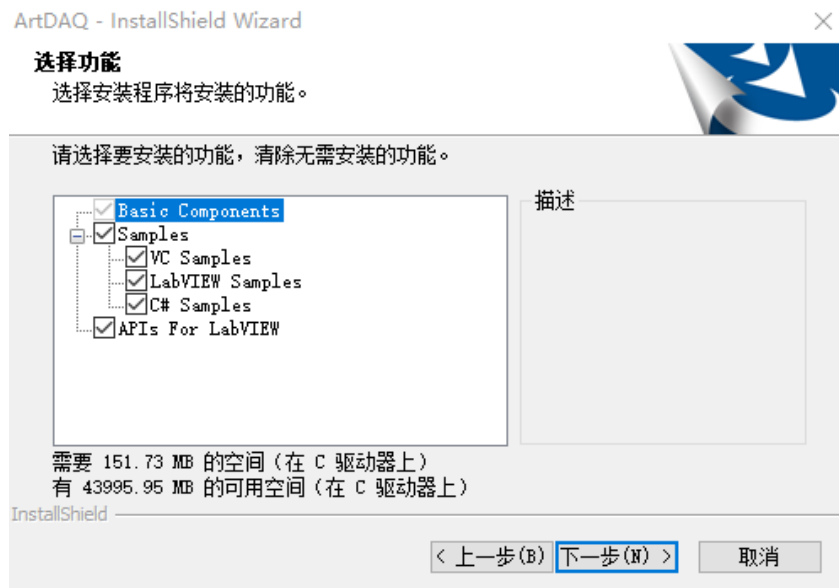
ArtDAQ - InstallShield Wizard

选择功能
选择安装程序将安装的功能。

请选择要安装的功能，清除无需安装的功能。

Basic Components
Samples
VC Samples
LabVIEW Samples
C# Samples
APIs For LabVIEW

描述

需要 151.73 MB 的空间（在 C 驱动器上）
有 43995.95 MB 的可用空间（在 C 驱动器上）

InstallShield

< 上一步(B)　下一步(N) >　取消